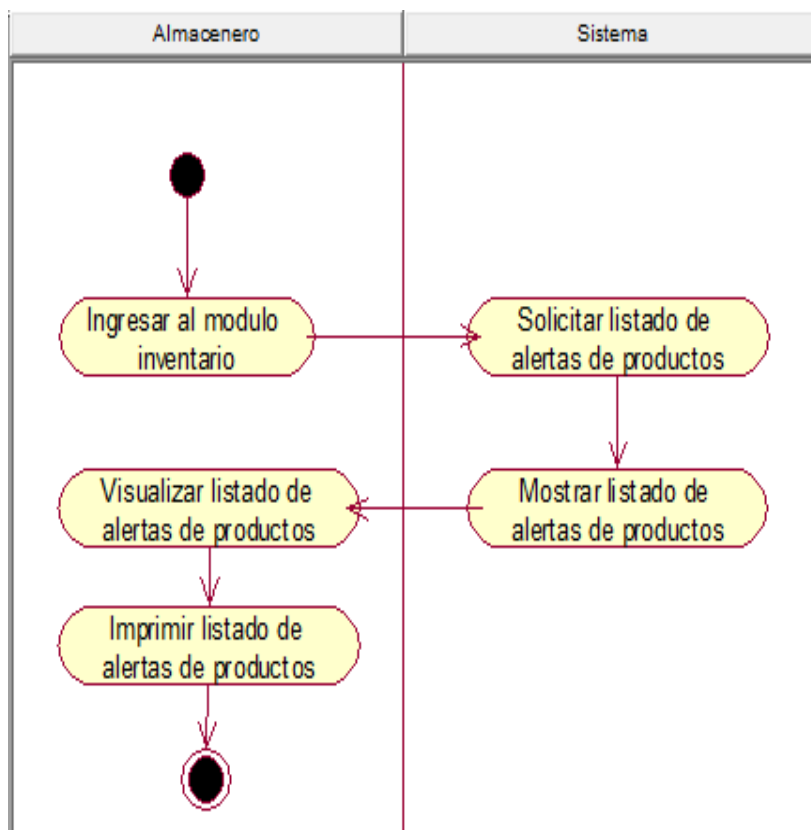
Almacenero

Sistema

Ingresar al modulo inventario

Solicitar listado de alertas de productos

Visualizar listado de alertas de productos

Mostrar listado de alertas de productos

Imprimir listado de alertas de productos